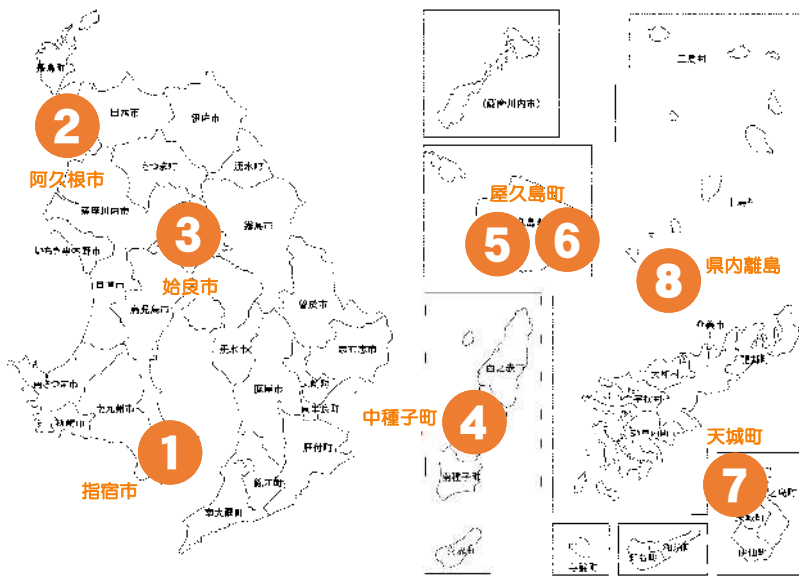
長島町
2
阿久根市
出水市
伊佐市
さつま町
湧水町
薩摩川内市
3
霧島市
いちき串木野市
日置市
姶良市
鹿児島市
曽於市
志布志市
垂水市
南さつま市
鹿屋市
南九州市
東串良町
枕崎市
1
指宿市
肝付町
錦江町
南大隅町
(薩摩川内市)
三島村
屋久島町
5
6
屋久島町
8
県内離島
十島村
西之表市
中種子町
4
南種子町
奄美市
龍郷町
大和村
宇検村
瀬戸内町
天城町
7
徳之島町
伊仙町
与論町
和泊町
知名町